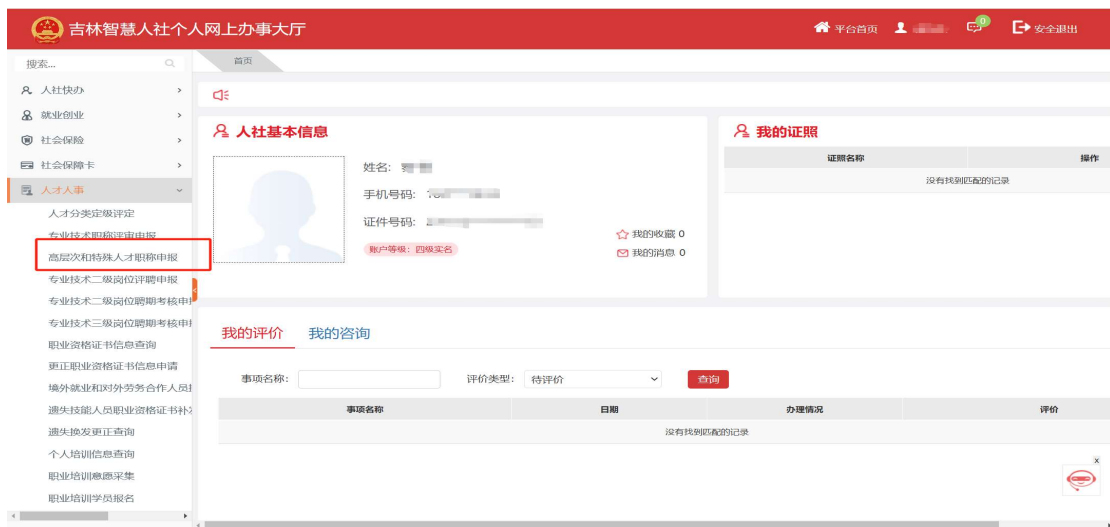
吉林智慧人社个人网上办事大厅

平台首页 0 安全退出

搜索...

人社快办
就业创业
社会保险
社会保障卡
人才人事
人才分类定级评定
专业技术职称评审申报
高层次和特殊人才职称申报
专业技术二级岗位评聘申报
专业技术二级岗位聘期考核申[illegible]
专业技术三级岗位聘期考核申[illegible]
职业资格证书信息查询
更正职业资格证书信息申请
境外就业和对外劳务合作人员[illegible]
遗失技能人员职业资格证书补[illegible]
遗失换发更正查询
个人培训信息查询
职业培训意愿采集
职业培训学员报名

首页

人社基本信息

姓名: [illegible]
手机号码: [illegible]
证件号码: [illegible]
账户等级: 四级实名

我的收藏 0
我的消息 0

我的证照

| 证照名称 | 操作 |
|---|---|
| 没有找到匹配的记录 | |

我的评价 我的咨询

事项名称:
评价类型: 待评价
查询

| 事项名称 | 日期 | 办理情况 | 评价 |
|---|---|---|---|
| 没有找到匹配的记录 | | | |